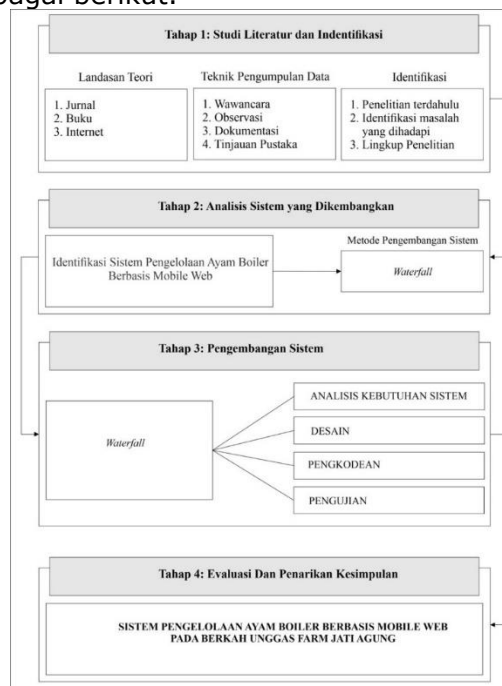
bagai berikut:

Tahap 1: Studi Literatur dan Indentifikasi

Landasan Teori
1. Jurnal
2. Buku
3. Internet

Teknik Pengumpulan Data
1. Wawancara
2. Observasi
3. Dokumentasi
4. Tinjauan Pustaka

Identifikasi
1. Penelitian terdahulu
2. Identifikasi masalah yang dihadapi
3. Lingkup Penelitian

Tahap 2: Analisis Sistem yang Dikembangkan

Identifikasi Sistem Pengelolaan Ayam Boiler Berbasis Mobile Web

Metode Pengembangan Sistem

Waterfall

Tahap 3: Pengembangan Sistem

Waterfall

ANALISIS KEBUTUHAN SISTEM

DESAIN

PENGKODEAN

PENGUJIAN

Tahap 4: Evaluasi Dan Penarikan Kesimpulan

SISTEM PENGELOLAAN AYAM BOILER BERBASIS MOBILE WEB PADA BERKAH UNGGAS FARM JATI AGUNG